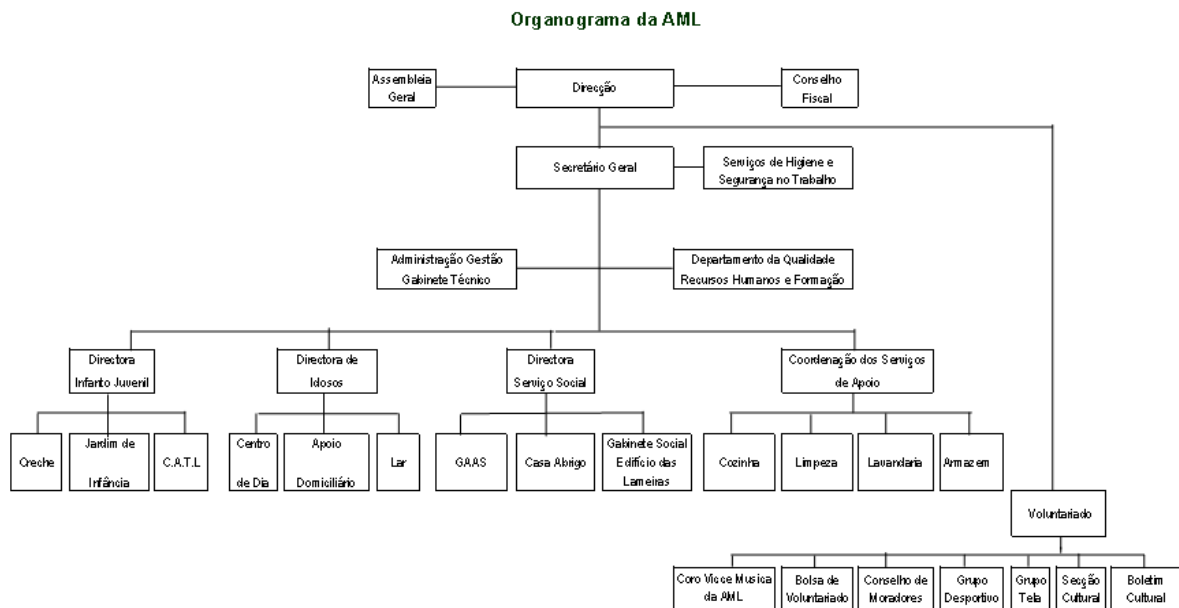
Organograma da AML

Assembleia Geral

Direcção

Conselho Fiscal

Secretário Geral

Serviços de Higiene e Segurança no Trabalho

Administração Gestão Gabinete Técnico

Departamento da Qualidade Recursos Humanos e Formação

Directora Infanto Juvenil

Directora de Idosos

Directora Serviço Social

Coordenação dos Serviços de Apoio

Creche

Jardim de Infância

C.A.T.L

Centro de Dia

Apoio Domiciliário

Lar

GAAS

Casa Abrigo

Gabinete Social Edificio das Lameiras

Cozinha

Limpeza

Lavandaria

Armazem

Voluntariado

Coro Vioce Musica da AML

Bolsa de Voluntariado

Conselho de Moradores

Grupo Desportivo

Grupo Tela

Secção Cultural

Boletim Cultural